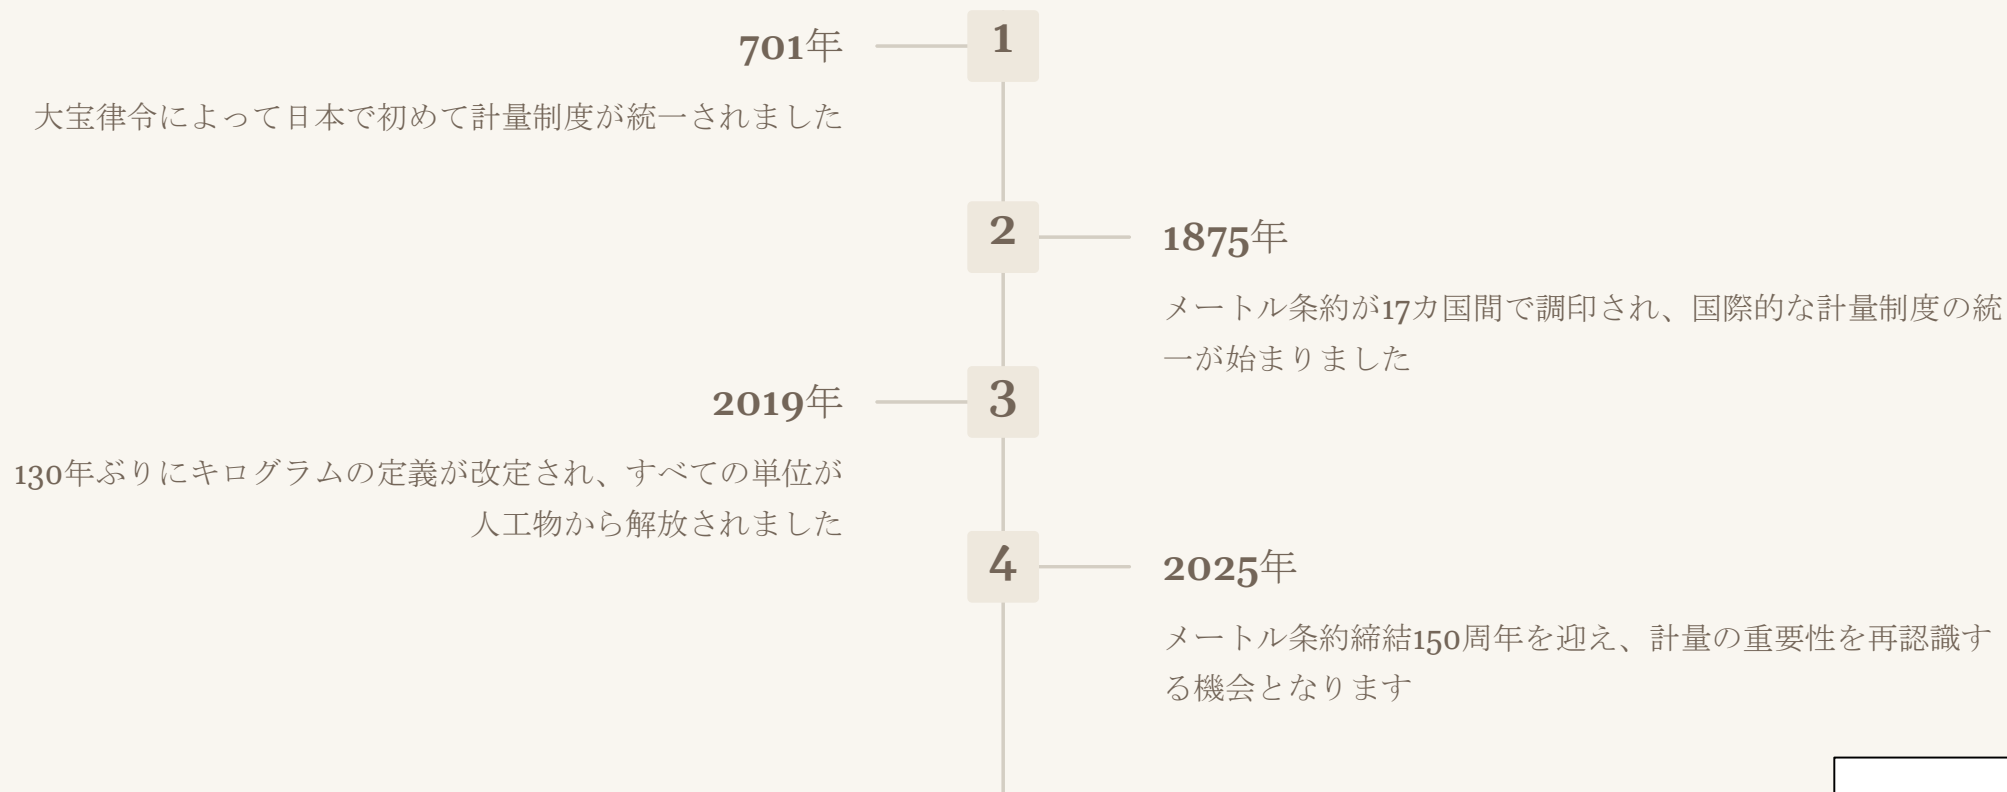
701年

1

大宝律令によって日本で初めて計量制度が統一されました

2

1875年

メートル条約が17カ国間で調印され、国際的な計量制度の統一が始まりました

2019年

3

130年ぶりにキログラムの定義が改定され、すべての単位が人工物から解放されました

4

2025年

メートル条約締結150周年を迎え、計量の重要性を再認識する機会となります